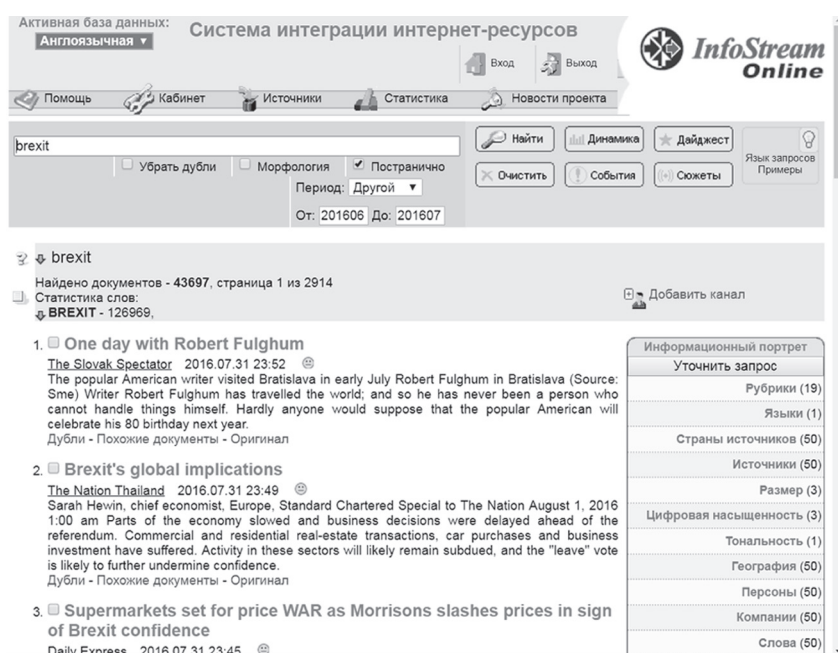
Активная база данных: Англоязычная ▼

Система интеграции интернет-ресурсов

Вход Выход

InfoStream Online

Помощь Кабинет Источники Статистика Новости проекта

brexit

Убрать дубли Морфология Постранично

Период: Другой ▼

От: 201606 До: 201607

Найти Динамика Дайджест

Очистить События Сюжеты

Язык запросов Примеры

brexit

Найдено документов - 43697, страница 1 из 2914

Статистика слов:

BREXIT - 126969,

Добавить канал

1. One day with Robert Fulghum

The Slovak Spectator 2016.07.31 23:52

The popular American writer visited Bratislava in early July Robert Fulghum in Bratislava (Source: Sme) Writer Robert Fulghum has travelled the world; and so he has never been a person who cannot handle things himself. Hardly anyone would suppose that the popular American will celebrate his 80 birthday next year.

Дубли - Похожие документы - Оригинал

2. Brexit's global implications

The Nation Thailand 2016.07.31 23:49

Sarah Hewin, chief economist, Europe, Standard Chartered Special to The Nation August 1, 2016 1:00 am Parts of the economy slowed and business decisions were delayed ahead of the referendum. Commercial and residential real-estate transactions, car purchases and business investment have suffered. Activity in these sectors will likely remain subdued, and the "leave" vote is likely to further undermine confidence.

Дубли - Похожие документы - Оригинал

3. Supermarkets set for price WAR as Morrisons slashes prices in sign of Brexit confidence

Daily Express 2016.07.31 23:45

Информационный портрет

Уточнить запрос

Рубрики (19)

Языки (1)

Страны источников (50)

Источники (50)

Размер (3)

Цифровая насыщенность (3)

Тональность (1)

География (50)

Персоны (50)

Компании (50)

Слова (50)